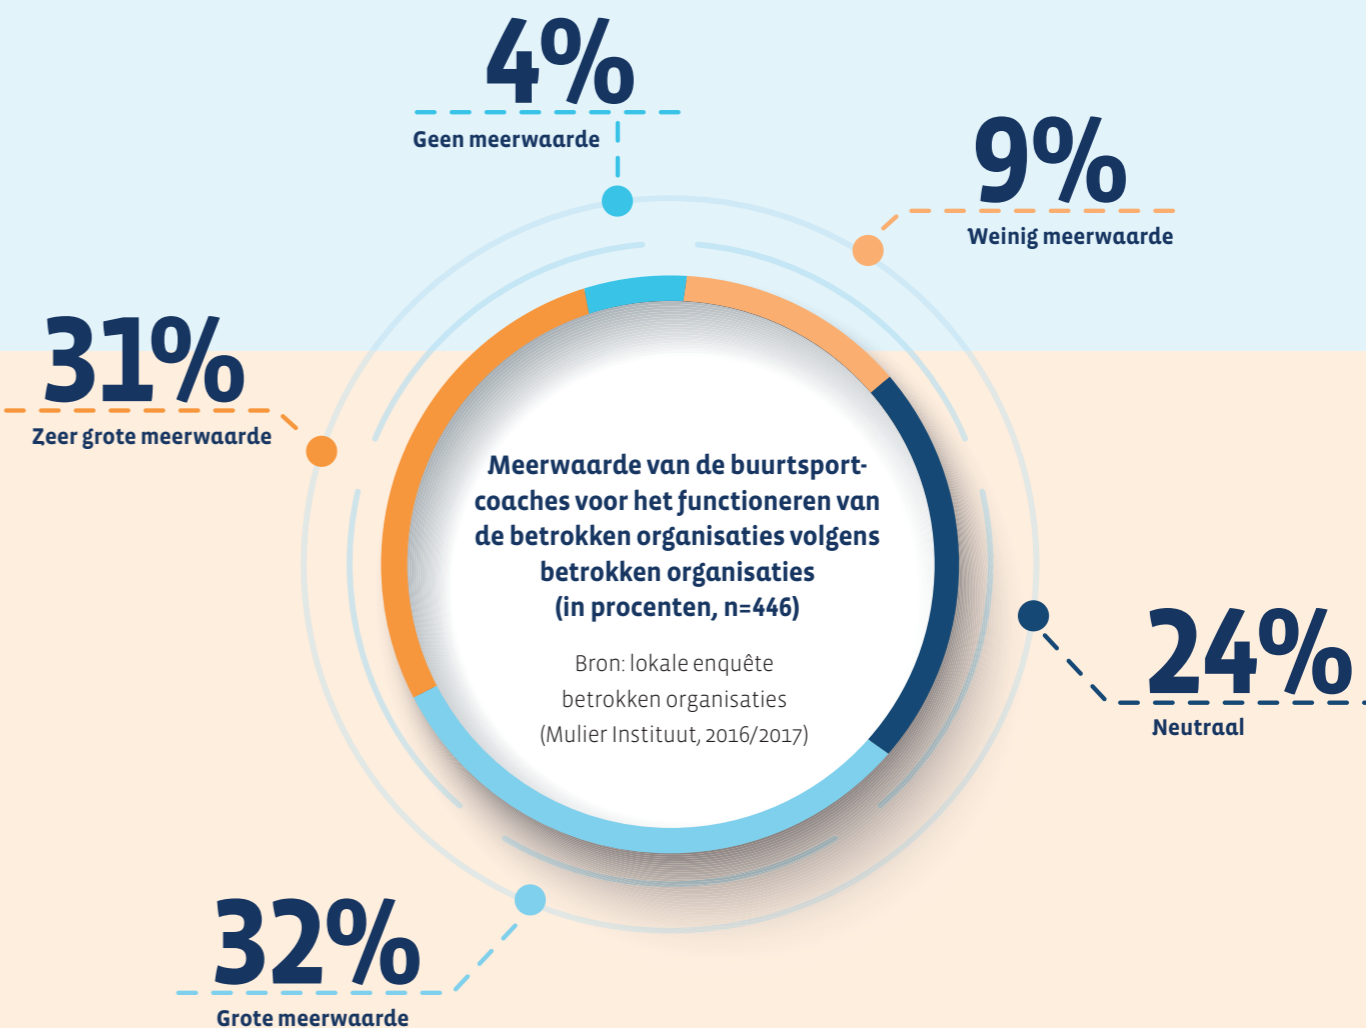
4%
Geen meerwaarde

9%
Weinig meerwaarde

31%
Zeer grote meerwaarde

Meerwaarde van de buurtsportcoaches voor het functioneren van de betrokken organisaties volgens betrokken organisaties (in procenten, n=446)

Bron: lokale enquête betrokken organisaties (Mulier Instituut, 2016/2017)

24%
Neutraal

32%
Grote meerwaarde